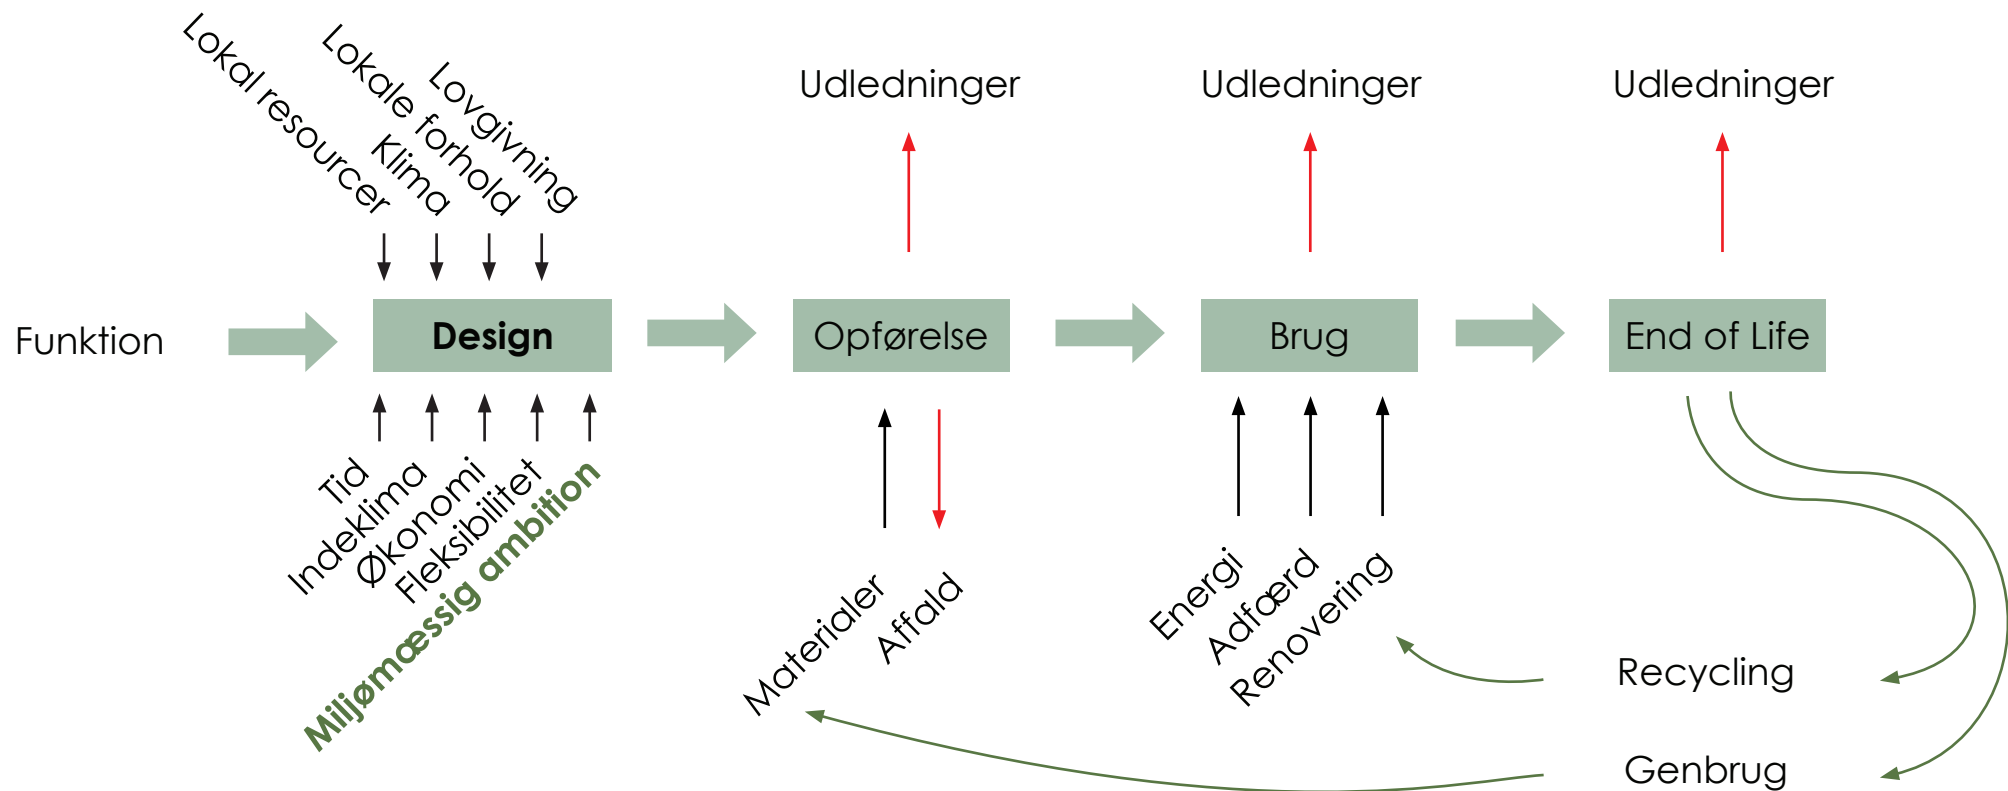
Lokal resourcer
Lokale forhold
Klima
Lovgivning

Udledninger
Udledninger
Udledninger

Funktion
Design
Opførelse
Brug
End of Life

Tid
Indeklima
Økonomi
Fleksibilitet
Miljømæssig ambition

Materialer
Affald

Energi
Adfærd
Renovering

Recycling
Genbrug